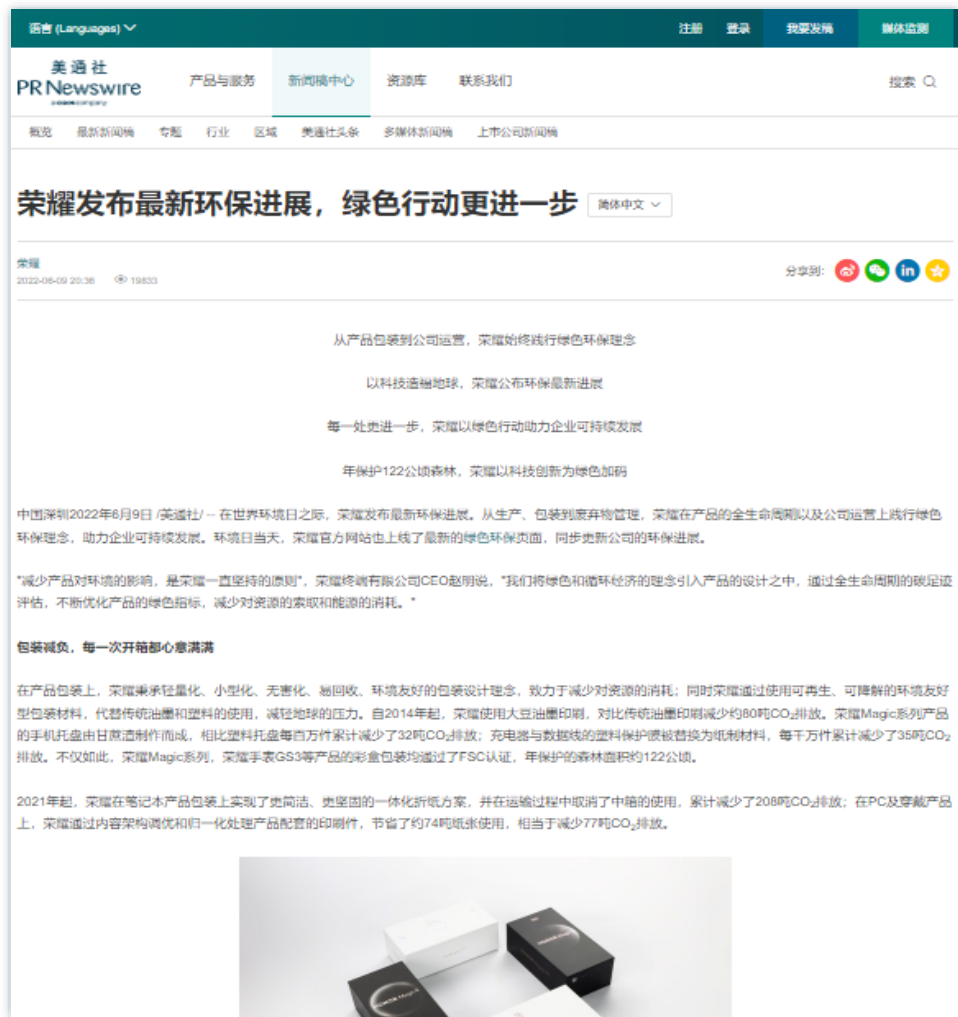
语言 (Languages)

注册 登录 我要发稿 媒体监测

美通社
PR Newswire
a cision company

产品与服务 新闻稿中心 资源库 联系我们

搜索

概览 最新新闻稿 专题 行业 区域 美通社头条 多媒体新闻稿 上市公司新闻稿

荣耀发布最新环保进展，绿色行动更进一步

简体中文

荣耀
2022-06-09 20:36 19833

分享到:

从产品包装到公司运营，荣耀始终践行绿色环保理念

以科技造福地球，荣耀公布环保最新进展

每一处更进一步，荣耀以绿色行动助力企业可持续发展

年保护122公顷森林，荣耀以科技创新为绿色加码

中国深圳2022年6月9日 /美通社/ -- 在世界环境日之际，荣耀发布最新环保进展。从生产、包装到废弃物管理，荣耀在产品的全生命周期以及公司运营上践行绿色环保理念，助力企业可持续发展。环境日当天，荣耀官方网站也上线了最新的绿色环保页面，同步更新公司的环保进展。

"减少产品对环境的影响，是荣耀一直坚持的原则"，荣耀终端有限公司CEO赵明说，"我们将绿色和循环经济的理念引入产品的设计之中，通过全生命周期的碳足迹评估，不断优化产品的绿色指标，减少对资源的索取和能源的消耗。"

包装减负，每一次开箱都心意满满

在产品包装上，荣耀秉承轻量化、小型化、无害化、易回收、环境友好的包装设计理念，致力于减少对资源的消耗；同时荣耀通过使用可再生、可降解的环境友好型包装材料，代替传统油墨和塑料的使用，减轻地球的压力。自2014年起，荣耀使用大豆油墨印刷，对比传统油墨印刷减少约80吨$CO_2$排放。荣耀Magic系列产品的手机托盘由甘蔗渣制作而成，相比塑料托盘每百万件累计减少了32吨$CO_2$排放；充电器与数据线的塑料保护膜被替换为纸制材料，每千万件累计减少了35吨$CO_2$排放。不仅如此，荣耀Magic系列，荣耀手表GS3等产品的彩盒包装均通过了FSC认证，年保护的森林面积约122公顷。

2021年起，荣耀在笔记本产品包装上实现了更简洁、更坚固的一体化折纸方案，并在运输过程中取消了中箱的使用，累计减少了208吨$CO_2$排放；在PC及穿戴产品上，荣耀通过内容架构调优和归一化处理产品配套的印刷件，节省了约74吨纸张使用，相当于减少77吨$CO_2$排放。